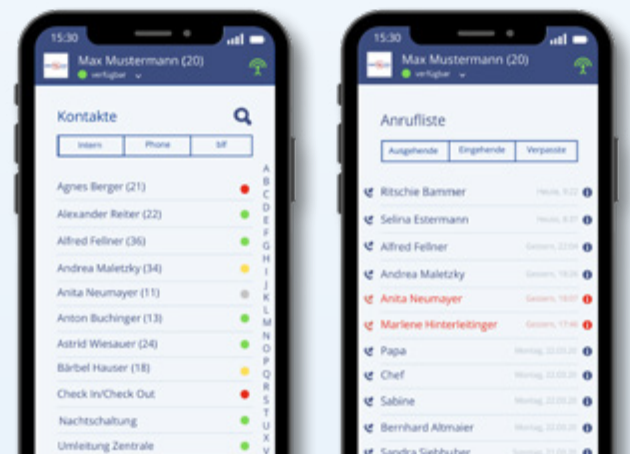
15:30

Max Mustermann (20)
verfügbar

Kontakte

Intern | Phone | bif

Agnes Berger (21)
Alexander Reiter (22)
Alfred Fellner (36)
Andrea Maletzky (34)
Anita Neumayer (11)
Anton Buchinger (13)
Astrid Wiesauer (24)
Bärbel Hauser (18)
Check In/Check Out
Nachtschaltung
Umleitung Zentrale

A B C D E F G H I J K L M N O P Q R S T U V

15:30

Max Mustermann (20)
verfügbar

Anrufliste

Ausgehende | Eingehende | Verpasste

Ritschie Bammer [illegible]
Selina Estermann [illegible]
Alfred Fellner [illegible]
Andrea Maletzky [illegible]
Anita Neumayer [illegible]
Marlene Hinterleitinger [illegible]
Papa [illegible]
Chef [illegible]
Sabine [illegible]
Bernhard Altmaier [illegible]
Sandra Siebhuber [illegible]